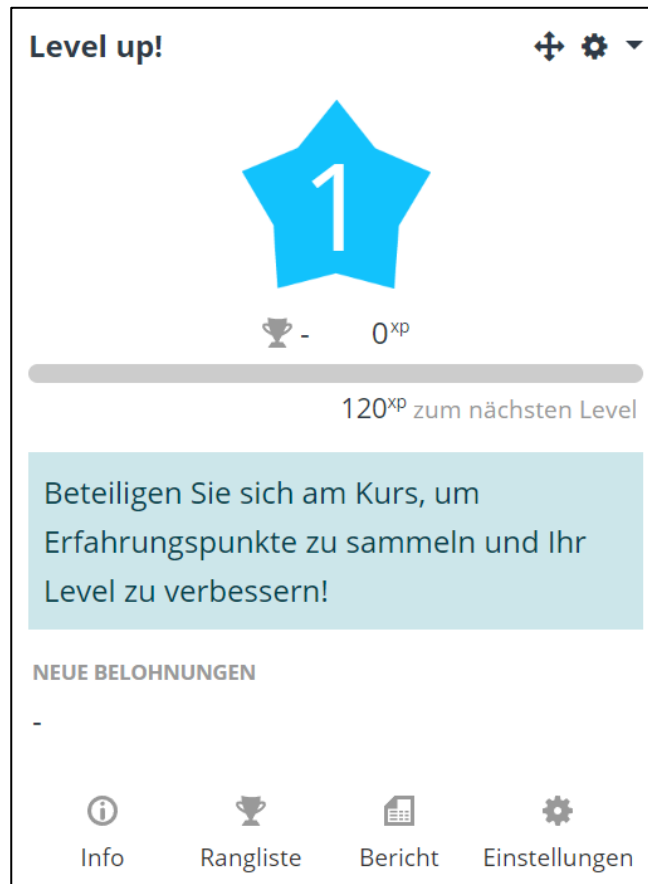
Level up!

1

- 0$^{xp}$

120$^{xp}$ zum nächsten Level

Beteiligen Sie sich am Kurs, um Erfahrungspunkte zu sammeln und Ihr Level zu verbessern!

NEUE BELOHNUNGEN

-

Info Rangliste Bericht Einstellungen